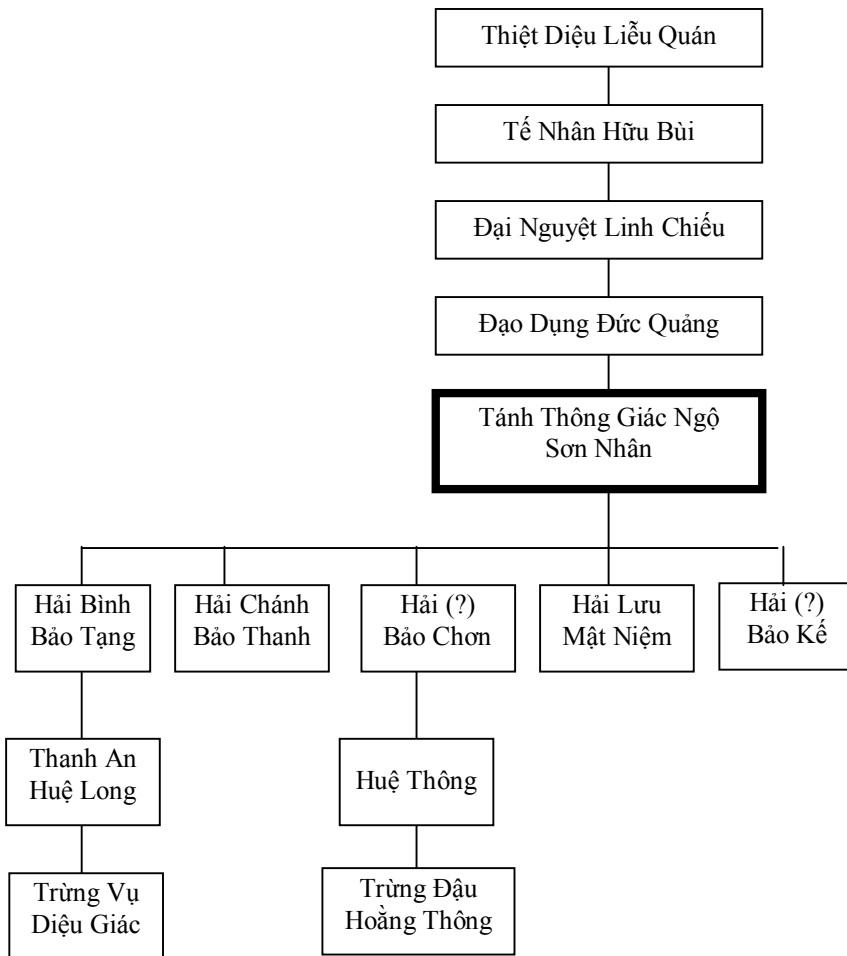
Thiệt Diệu Liễu Quán

Tế Nhân Hữu Bùi

Đại Nguyệt Linh Chiếu

Đạo Dụng Đức Quảng

Tánh Thông Giác Ngộ
Sơn Nhân

Hải Bình
Bảo Tạng

Hải Chánh
Bảo Thanh

Hải (?)
Bảo Chơn

Hải Lưu
Mật Niệm

Hải (?)
Bảo Kế

Thanh An
Huệ Long

Huệ Thông

Trừng Vụ
Diệu Giác

Trừng Đậu
Hoằng Thông